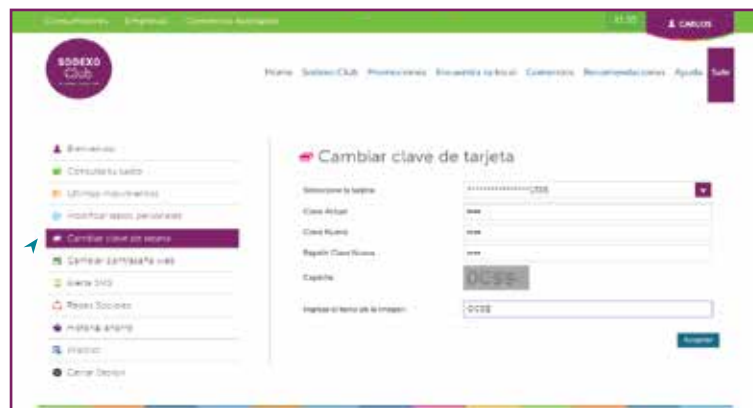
Consumidores Empresas Comercios Adheridos

01:35 CARLOS

SODEXO Club

Home Sodexo Club Promociones Encuentra tu local Comercios Recomendaciones Ayuda Salir

Bienvenido
Consulta tu saldo
Últimos movimientos
Modificar datos personales
Cambiar clave de tarjeta
Cambiar contraseña web
Alerta SMS
Redes Sociales
Historial alertas
Historial
Cerrar Sesión

Cambiar clave de tarjeta

Seleccione la tarjeta ****************0358
Clave Actual ••••
Clave Nueva ••••
Repetir Clave Nueva ••••
Captcha 0C5$
Ingrese el texto de la imagen 0C5$

Aceptar